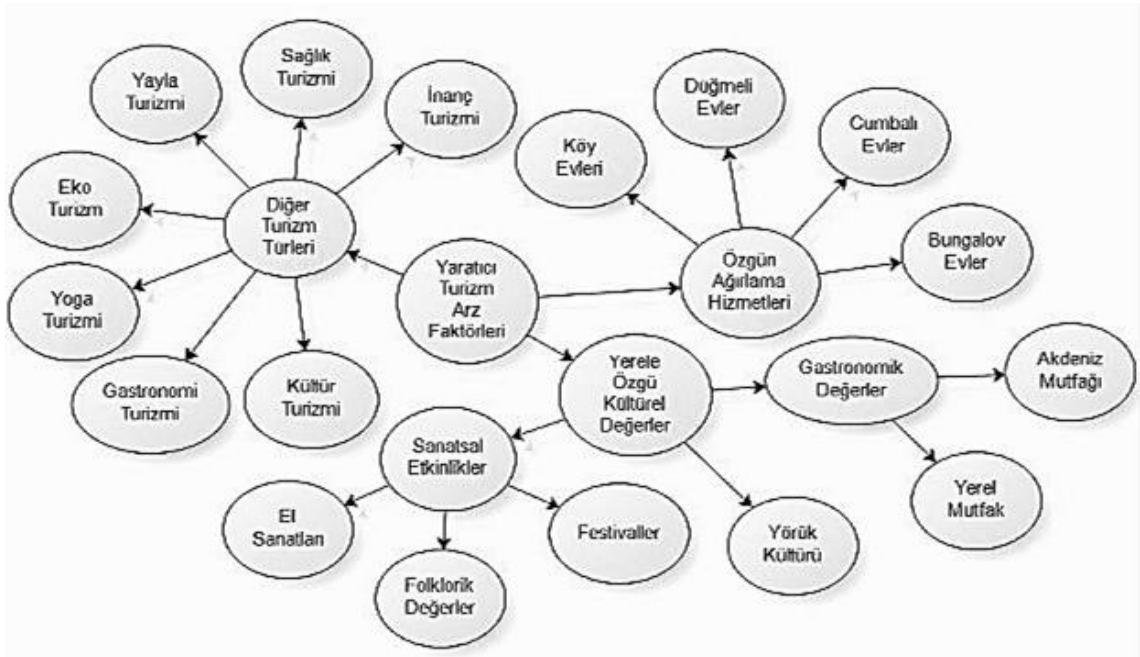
Yaratıcı Turizm Arz Faktörleri

Diğer Turizm Türleri

Yayla Turizmi

Sağlık Turizmi

İnanç Turizmi

Eko Turizm

Yoga Turizmi

Gastronomi Turizmi

Kültür Turizmi

Özgün Ağırlama Hizmetleri

Köy Evleri

Düğmeli Evler

Cumbalı Evler

Bungalov Evler

Yerele Özgü Kültürel Değerler

Gastronomik Değerler

Akdeniz Mutfağı

Yerel Mutfak

Yörük Kültürü

Sanatsal Etkinlikler

El Sanatları

Folklorik Değerler

Festivaller